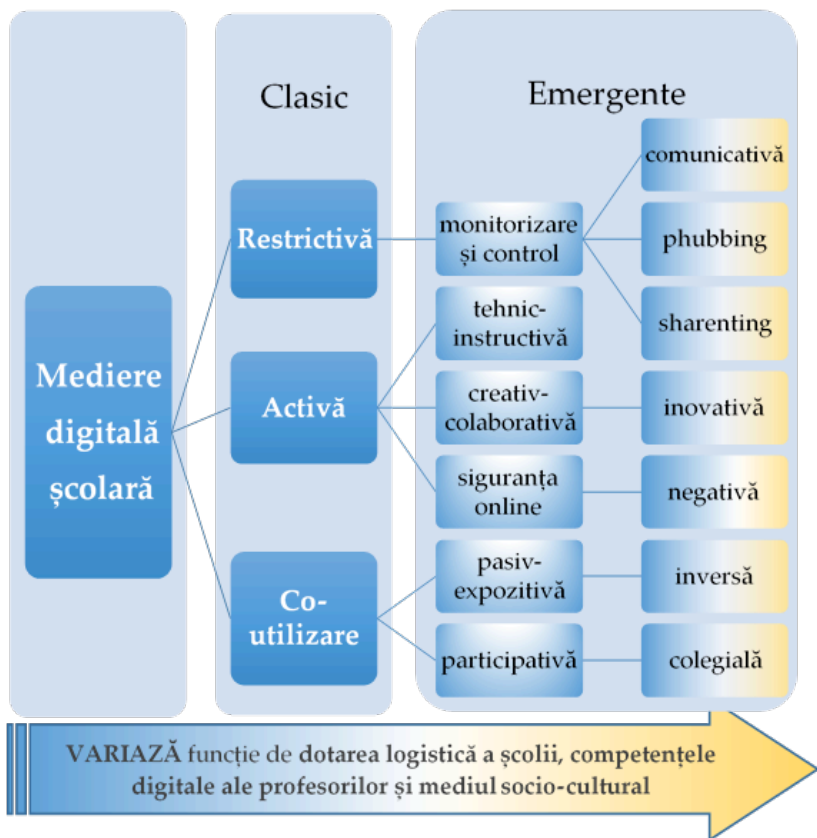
Clasic

Emergente

Mediere digitală școlară

Restrictivă

Activă

Co-utilizare

monitorizare și control

tehnic-instructivă

creativ-colaborativă

siguranța online

pasiv-expozitivă

participativă

comunicativă

phubbing

sharenting

inovativă

negativă

inversă

colegială

VARIAZĂ funcție de dotarea logistică a școlii, competențele digitale ale profesorilor și mediul socio-cultural